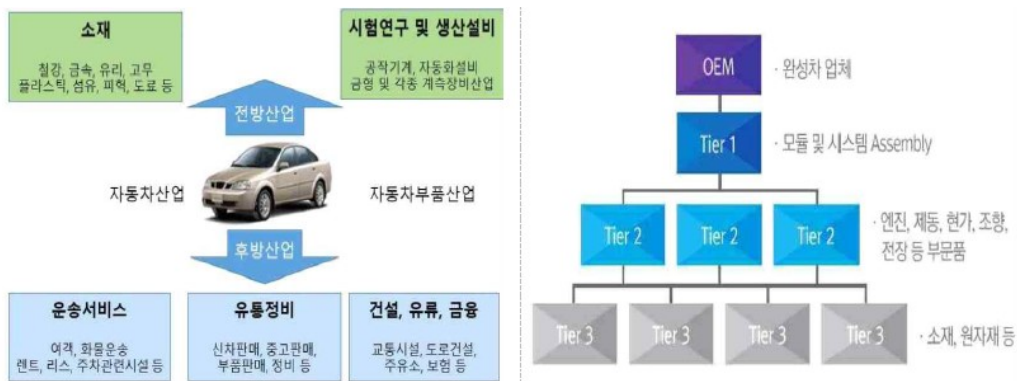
소재

철강, 금속, 유리, 고무
플라스틱, 섬유, 피혁, 도료 등

시험연구 및 생산설비

공작기계, 자동화설비
금형 및 각종 계측장비산업

전방산업

자동차산업

자동차부품산업

후방산업

운송서비스

여객, 화물운송
렌트, 리스, 주차관련시설 등

유통정비

신차판매, 중고판매,
부품판매, 정비 등

건설, 유류, 금융

교통시설, 도로건설,
주유소, 보험 등

OEM

· 완성차 업체

Tier 1

· 모듈 및 시스템 Assembly

Tier 2

Tier 2

Tier 2

· 엔진, 제동, 현가, 조향,
전장 등 부문품

Tier 3

Tier 3

Tier 3

Tier 3

· 소재, 원자재 등